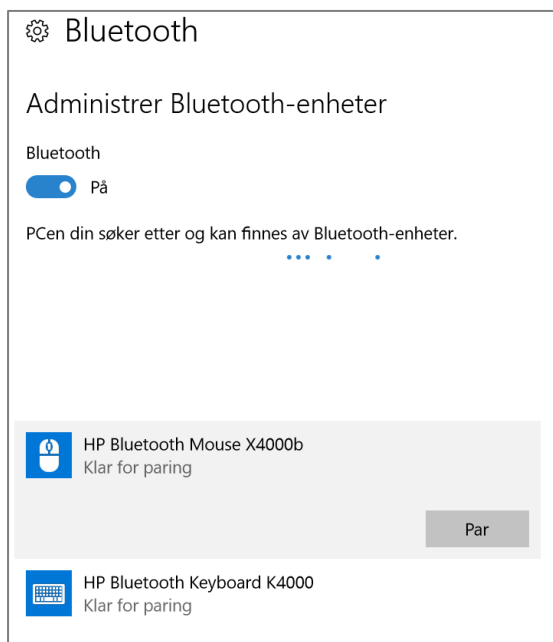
Bluetooth

Administrer Bluetooth-enheter

Bluetooth

På

PCen din søker etter og kan finnes av Bluetooth-enheter.

HP Bluetooth Mouse X4000b
Klar for paring

Par

HP Bluetooth Keyboard K4000
Klar for paring